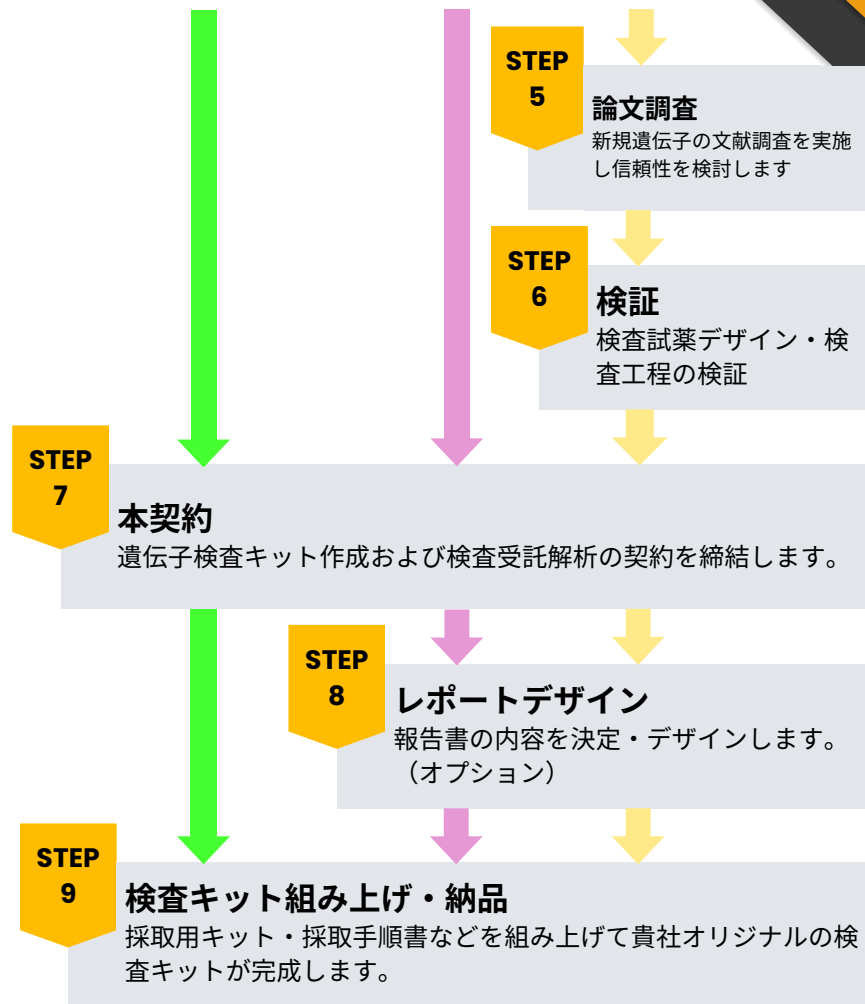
STEP
5
論文調査
新規遺伝子の文献調査を実施し信頼性を検討します

STEP
6
検証
検査試薬デザイン・検査工程の検証

STEP
7
本契約
遺伝子検査キット作成および検査受託解析の契約を締結します。

STEP
8
レポートデザイン
報告書の内容を決定・デザインします。（オプション）

STEP
9
検査キット組み上げ・納品
採取用キット・採取手順書などを組み上げて貴社オリジナルの検査キットが完成します。